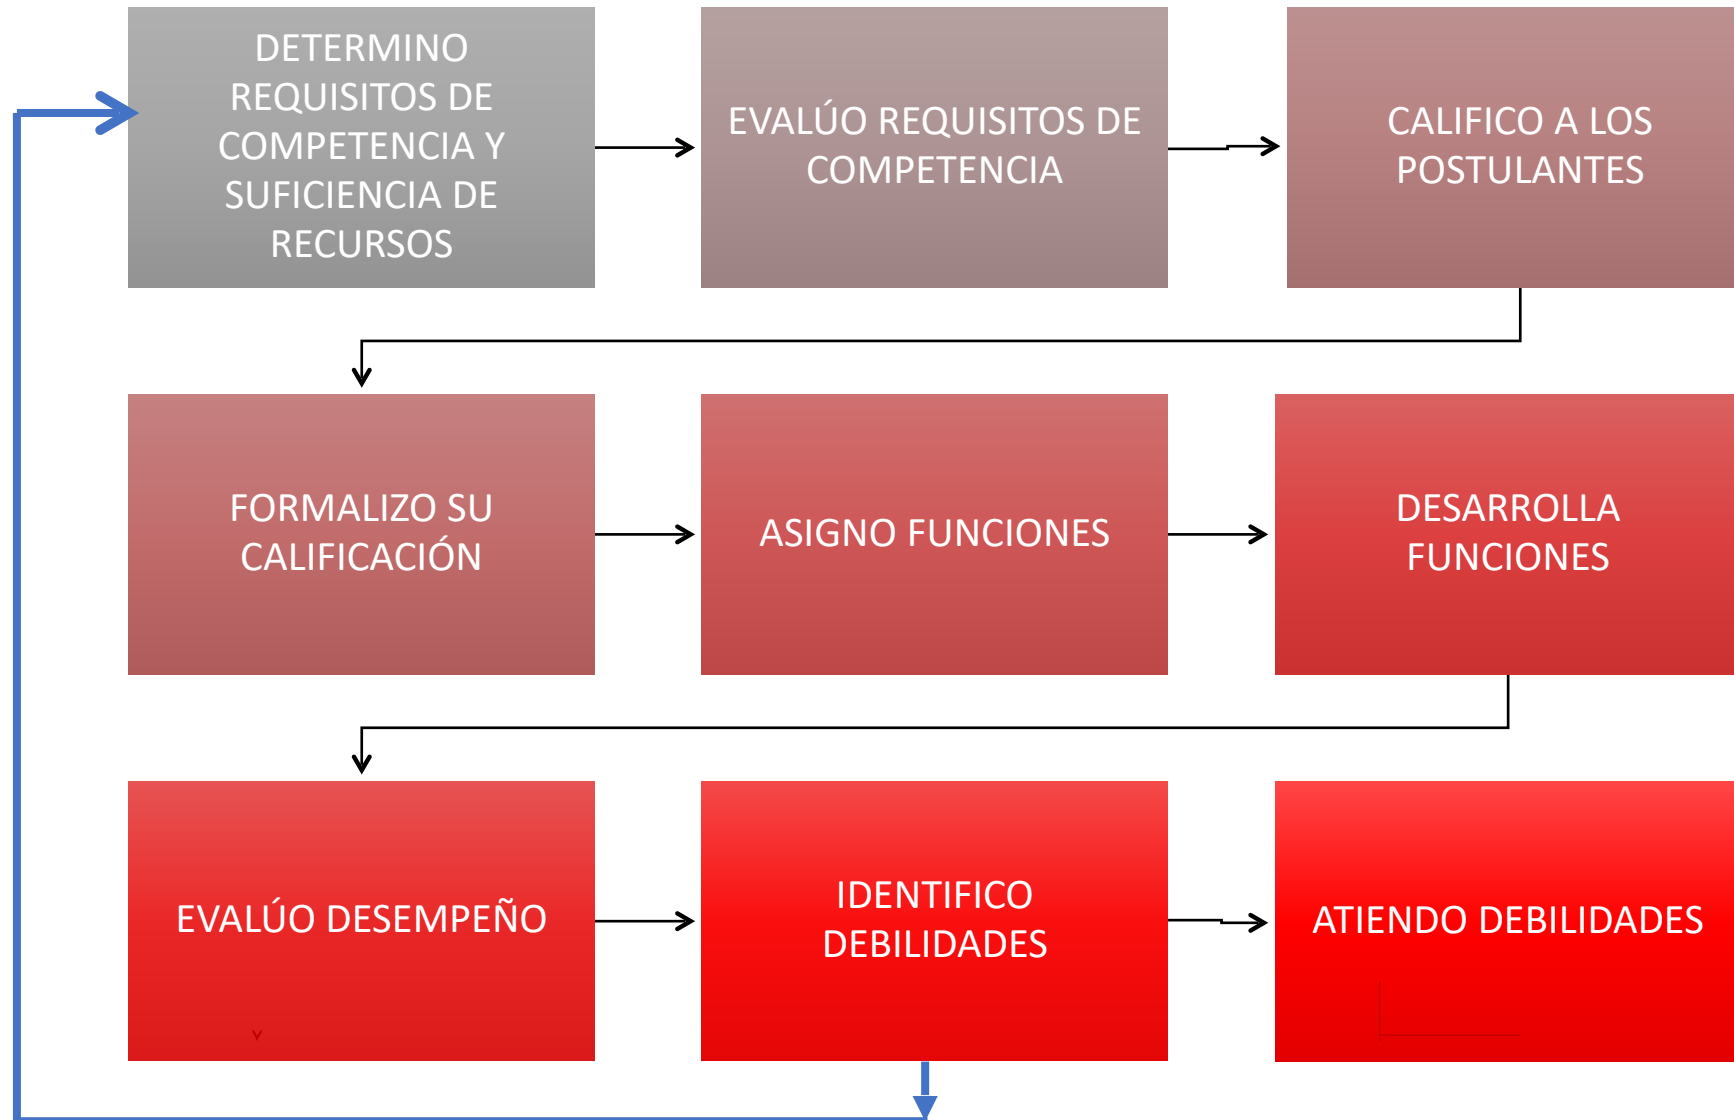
DETERMINO REQUISITOS DE COMPETENCIA Y SUFICIENCIA DE RECURSOS

EVALÚO REQUISITOS DE COMPETENCIA

CALIFICO A LOS POSTULANTES

FORMALIZO SU CALIFICACIÓN

ASIGNO FUNCIONES

DESARROLLA FUNCIONES

EVALÚO DESEMPEÑO

IDENTIFICO DEBILIDADES

ATIENDO DEBILIDADES